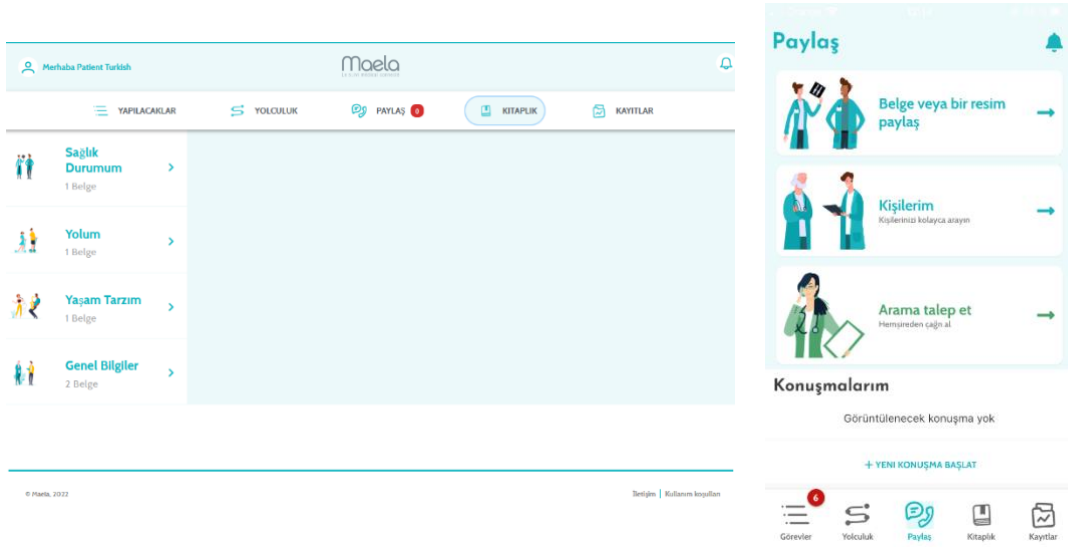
Merhaba Patient Turkish

Maela

YAPILACAKLAR

YOLCULUK

PAYLAŞ 0

KITAPLIK

KAYITLAR

Sağlık Durumum
1 Belge

Yolum
1 Belge

Yaşam Tarzım
1 Belge

Genel Bilgiler
2 Belge

© Maela, 2022

İletişim | Kullanım koşulları

Paylaş

Belge veya bir resim paylaş

Kişilerim
Kişilerinizi kolayca arayın

Arama talep et
Hemşireden çağrı al

Konuşmalarım

Görüntülenecek konuşma yok

+ YENİ KONUŞMA BAŞLAT

6
Görevler

Yolculuk

Paylaş

Kitaplık

Kayıtlar